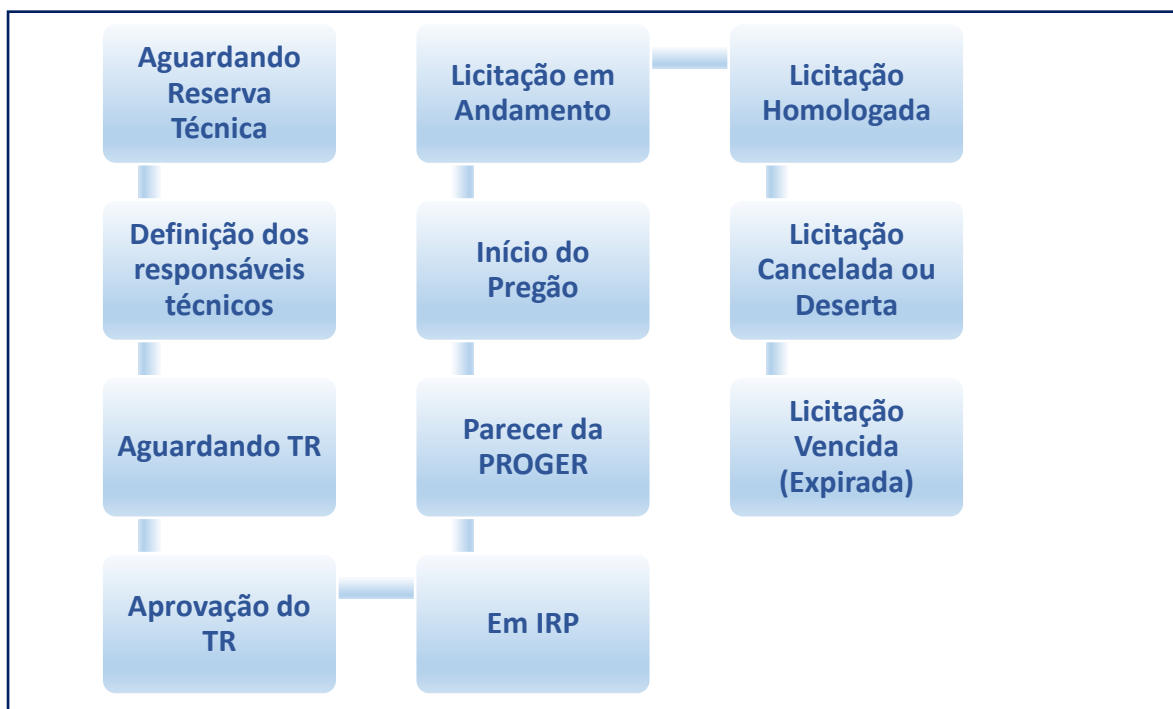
Aguardando Reserva Técnica

Definição dos responsáveis técnicos

Aguardando TR

Aprovação do TR

Em IRP

Parecer da PROGER

Início do Pregão

Licitação em Andamento

Licitação Homologada

Licitação Cancelada ou Deserta

Licitação Vencida (Expirada)